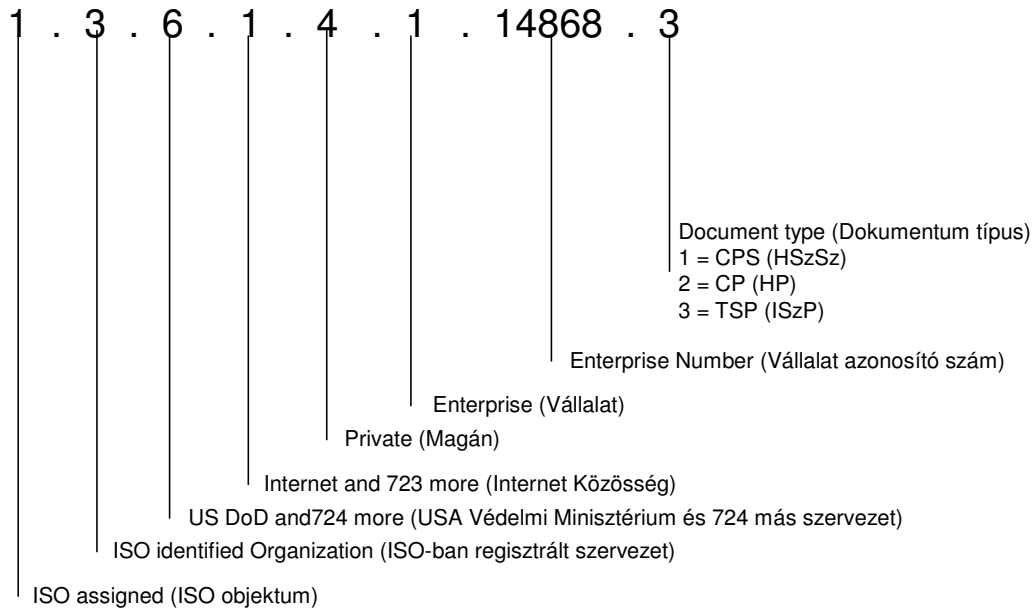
1 . 3 . 6 . 1 . 4 . 1 . 14868 . 3

Document type (Dokumentum típus)
1 = CPS (HSzSz)
2 = CP (HP)
3 = TSP (ISzP)

Enterprise Number (Vállalat azonosító szám)

Enterprise (Vállalat)

Private (Magán)

Internet and 723 more (Internet Közösség)

US DoD and724 more (USA Védelmi Minisztérium és 724 más szervezet)

ISO identified Organization (ISO-ban regisztrált szervezet)

ISO assigned (ISO objektum)